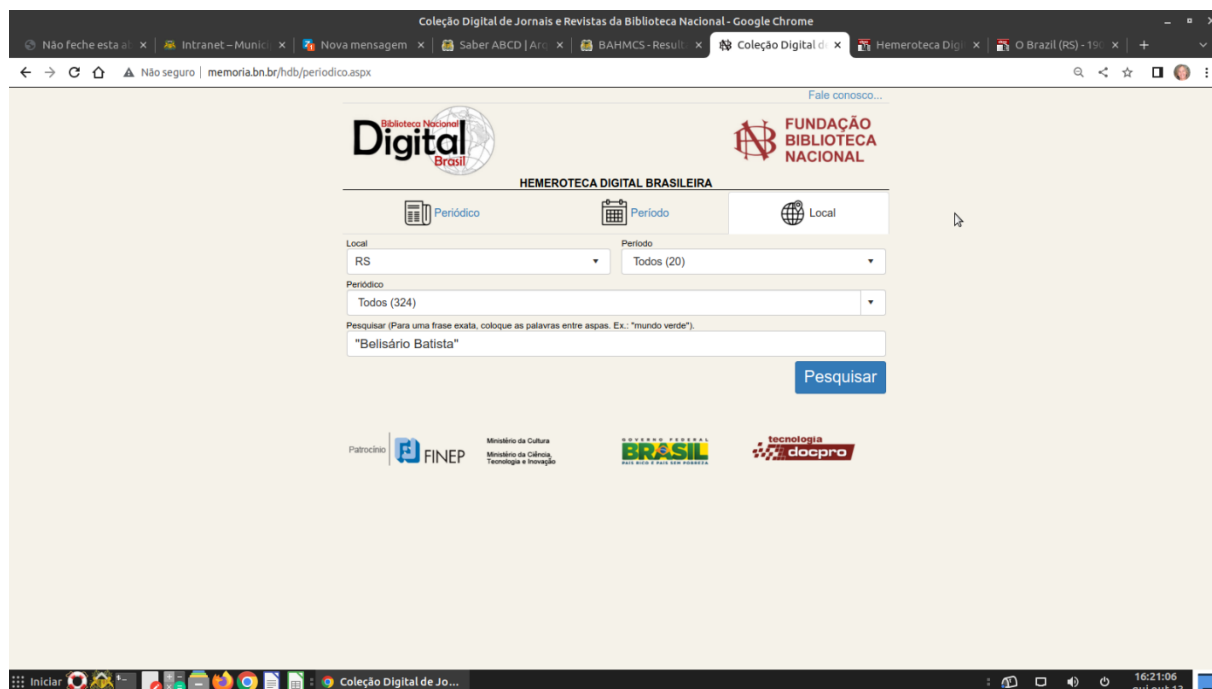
Coleção Digital de Jornais e Revistas da Biblioteca Nacional - Google Chrome

Não feche esta a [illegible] × | Intranet – Munic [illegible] × | Nova mensagem × | Saber ABCD | Ar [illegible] × | BAHMCS - Result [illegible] × | Coleção Digital d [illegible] × | Hemeroteca Dig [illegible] × | O Brazil (RS) - 19 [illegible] × | +

Não seguro | memoria.bn.br/hdb/periodico.aspx

Fale conosco...

Biblioteca Nacional Digital Brasil

FUNDAÇÃO BIBLIOTECA NACIONAL

HEMEROTECA DIGITAL BRASILEIRA

Periódico

Período

Local

Local
RS

Período
Todos (20)

Periódico
Todos (324)

Pesquisar (Para uma frase exata, coloque as palavras entre aspas. Ex.: "mundo verde").
"Belisário Batista"

Pesquisar

Patrocínio FINEP

Ministério da Cultura
Ministério da Ciência, Tecnologia e Inovação

GOVERNO FEDERAL BRASIL PAÍS RICO É PAÍS SEM POBREZA

tecnologia docpro

Iniciar

Coleção Digital de Jo...

16:21:06
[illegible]